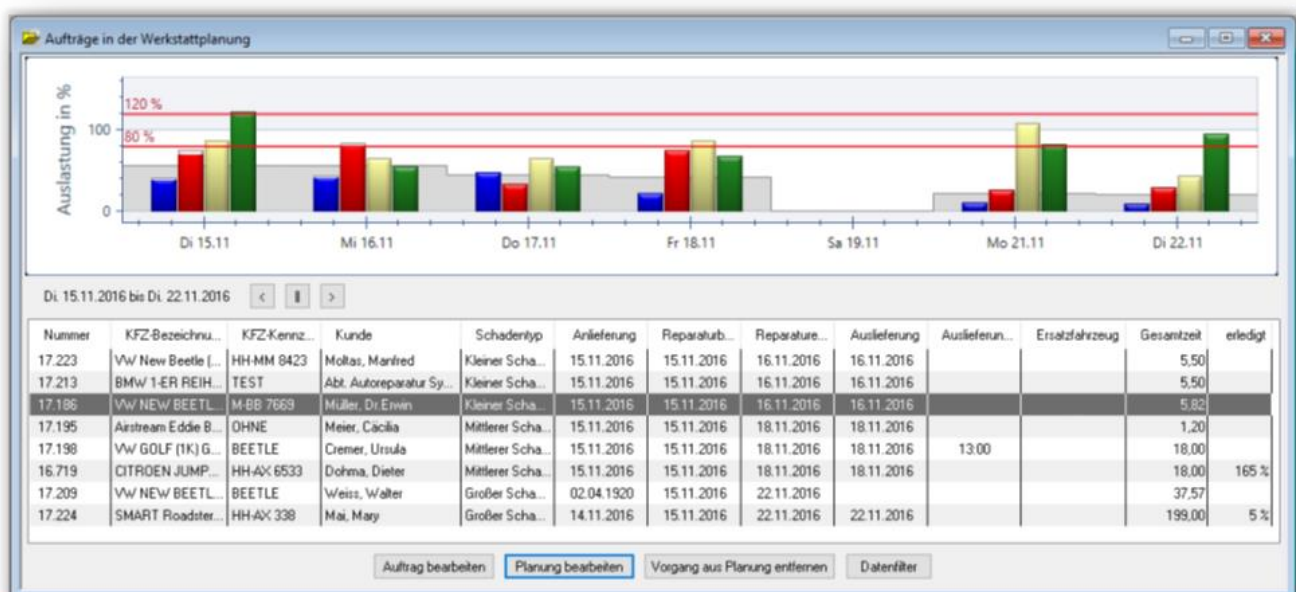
Aufträge in der Werkstattplanung

Auslastung in %

120 %

80 %

100

0

Di 15.11

Mi 16.11

Do 17.11

Fr 18.11

Sa 19.11

Mo 21.11

Di 22.11

Di. 15.11.2016 bis Di. 22.11.2016

| Nummer | KFZ-Bezeichnu... | KFZ-Kennz... | Kunde | Schadentyp | Anlieferung | Reparaturb... | Reparature... | Auslieferung | Auslieferun... | Ersatzfahrzeug | Gesamtzeit | erledigt |
|---|---|---|---|---|---|---|---|---|---|---|---|---|
| 17.223 | VW New Beetle (... | HH-MM 8423 | Moltas, Manfred | Kleiner Scha... | 15.11.2016 | 15.11.2016 | 16.11.2016 | 16.11.2016 | | | 5,50 | |
| 17.213 | BMW 1-ER REIH... | TEST | Abt. Autoreparatur Sy... | Kleiner Scha... | 15.11.2016 | 15.11.2016 | 16.11.2016 | 16.11.2016 | | | 5,50 | |
| 17.186 | VW NEW BEETL... | M-BB 7669 | Müller, Dr.Erwin | Kleiner Scha... | 15.11.2016 | 15.11.2016 | 16.11.2016 | 16.11.2016 | | | 5,82 | |
| 17.195 | Airstream Eddie B... | OHNE | Meier, Cäcilia | Mittlerer Scha... | 15.11.2016 | 15.11.2016 | 18.11.2016 | 18.11.2016 | | | 1,20 | |
| 17.198 | VW GOLF (1K) G... | BEETLE | Cremer, Ursula | Mittlerer Scha... | 15.11.2016 | 15.11.2016 | 18.11.2016 | 18.11.2016 | 13:00 | | 18,00 | |
| 16.719 | CITROEN JUMP... | HH-AX 6533 | Dohma, Dieter | Mittlerer Scha... | 15.11.2016 | 15.11.2016 | 18.11.2016 | 18.11.2016 | | | 18,00 | 165 % |
| 17.209 | VW NEW BEETL... | BEETLE | Weiss, Walter | Großer Scha... | 02.04.1920 | 15.11.2016 | 22.11.2016 | | | | 37,57 | |
| 17.224 | SMART Roadster... | HH-AX 338 | Mai, Mary | Großer Scha... | 14.11.2016 | 15.11.2016 | 22.11.2016 | 22.11.2016 | | | 199,00 | 5 % |

Auftrag bearbeiten | Planung bearbeiten | Vorgang aus Planung entfernen | Datenfilter